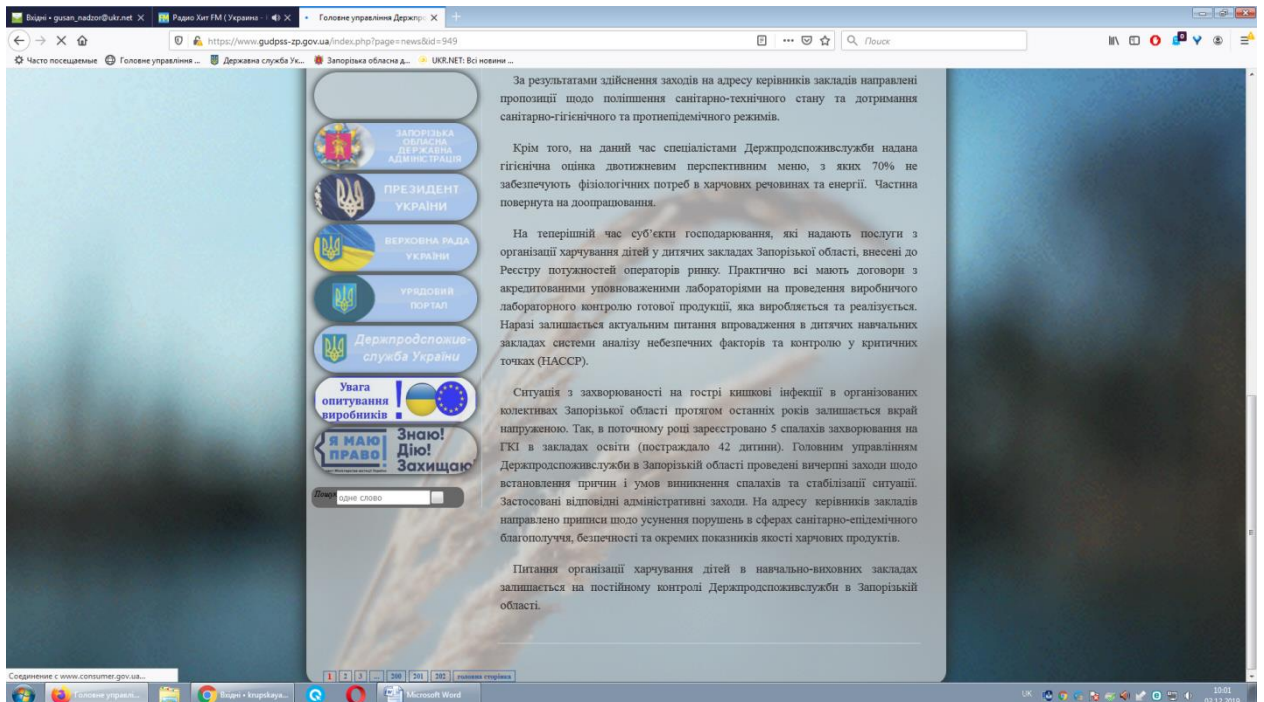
Вхідні • gusan_nadzor@ukr.net ✕ | Радио Хит FM (Украина - ✕ | Головне управління Держпр ✕

https://www.gudpss-zp.gov.ua/index.php?page=news&id=949

Поиск

Часто посещаемые | Головне управління ... | Державна служба Ук... | Запорізька обласна д... | UKR.NET: Всі новини ...

ЗАПОРІЗЬКА ОБЛАСНА ДЕРЖАВНА АДМІНІСТРАЦІЯ

ПРЕЗИДЕНТ УКРАЇНИ

ВЕРХОВНА РАДА УКРАЇНИ

УРЯДОВИЙ ПОРТАЛ

Держпродспоживслужба України

Увага опитування виробників!

Я МАЮ ПРАВО! Знаю! Дію! Захищаю

Пошук одне слово

За результатами здійснення заходів на адресу керівників закладів направлені пропозиції щодо поліпшення санітарно-технічного стану та дотримання санітарно-гігієнічного та протиепідемічного режимів.

Крім того, на даний час спеціалістами Держпродспоживслужби надана гігієнічна оцінка двотижневим перспективним меню, з яких 70% не забезпечують фізіологічних потреб в харчових речовинах та енергії. Частина повернута на доопрацювання.

На теперішній час суб'єкти господарювання, які надають послуги з організації харчування дітей у дитячих закладах Запорізької області, внесені до Реєстру потужностей операторів ринку. Практично всі мають договори з акредитованими уповноваженими лабораторіями на проведення виробничого лабораторного контролю готової продукції, яка виробляється та реалізується. Наразі залишається актуальним питання впровадження в дитячих навчальних закладах системи аналізу небезпечних факторів та контролю у критичних точках (НАССР).

Ситуація з захворюваності на гострі кишкові інфекції в організованих колективах Запорізької області протягом останніх років залишається вкрай напруженою. Так, в поточному році зареєстровано 5 спалахів захворювання на ГКІ в закладах освіти (постраждало 42 дитини). Головним управлінням Держпродспоживслужби в Запорізькій області проведені вичерпні заходи щодо встановлення причин і умов виникнення спалахів та стабілізації ситуації. Застосовані відповідні адміністративні заходи. На адресу керівників закладів направлено приписи щодо усунення порушень в сферах санітарно-епідемічного благополуччя, безпечності та окремих показників якості харчових продуктів.

Питання організації харчування дітей в навчально-виховних закладах залишається на постійному контролі Держпродспоживслужби в Запорізькій області.

1 2 3 ... 200 201 202 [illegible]

Соединение с www.consumer.gov.ua...

Головне управлі... | Вхідні • krupskaya... | Microsoft Word

UK 10:01 02.12.2019